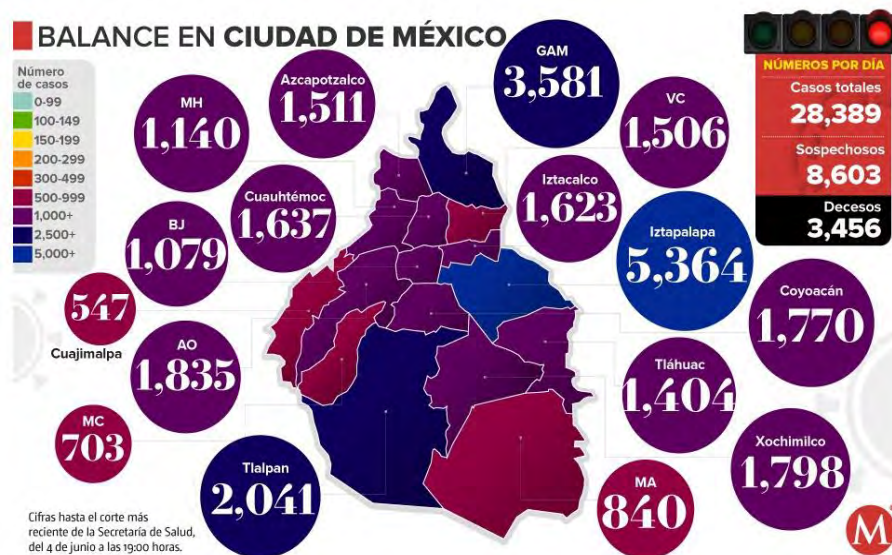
BALANCE EN CIUDAD DE MÉXICO

Número de casos
0-99
100-149
150-199
200-299
300-499
500-999
1,000+
2,500+
5,000+

MH
1,140

Azcapotzalco
1,511

GAM
3,581

VC
1,506

NÚMEROS POR DÍA
Casos totales
28,389
Sospechosos
8,603
Decesos
3,456

BJ
1,079

Cuauhtémoc
1,637

Iztacalco
1,623

Iztapalapa
5,364

547
Cuajimalpa

AO
1,835

Coyoacán
1,770

Tláhuac
1,404

MC
703

Xochimilco
1,798

Tlalpan
2,041

MA
840

Cifras hasta el corte más reciente de la Secretaría de Salud, del 4 de junio a las 19:00 horas.

M